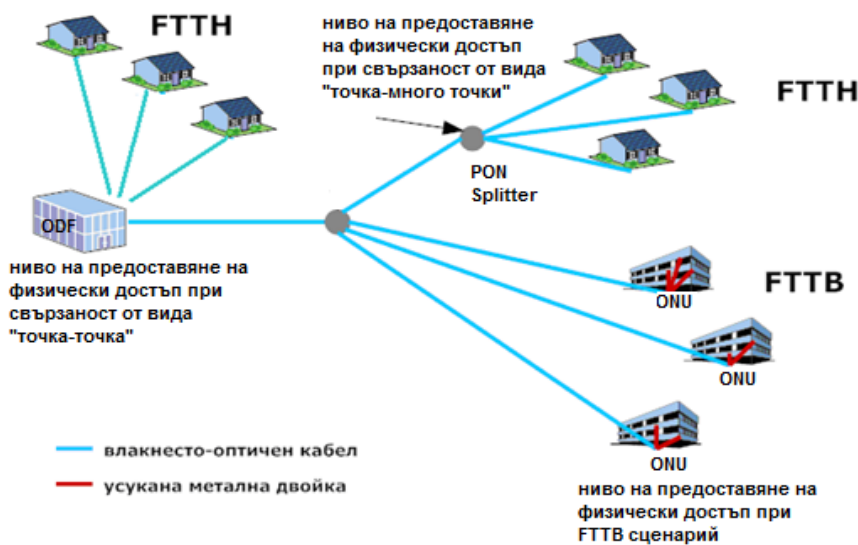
FTTH

ниво на предоставяне на физически достъп при свързаност от вида "точка-много точки"

FTTH

PON Splitter

ODF

ниво на предоставяне на физически достъп при свързаност от вида "точка-точка"

FTTB

ONU

ONU

ONU

влакнесто-оптичен кабел

усукана метална двойка

ниво на предоставяне на физически достъп при FTTB сценарий